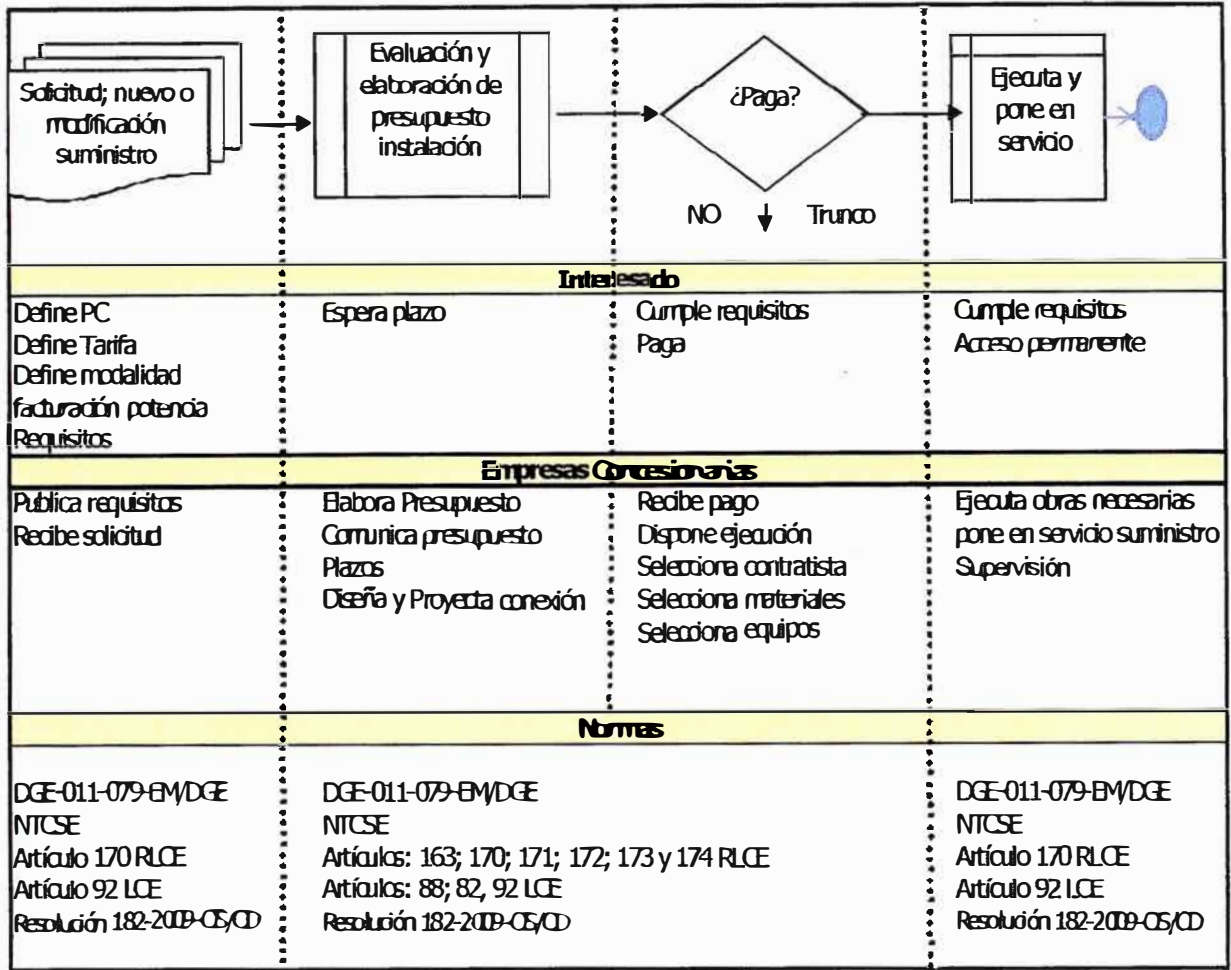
Solicitud; nuevo o modificación suministro

Evaluación y elaboración de presupuesto instalación

¿Paga?

NO

Trunco

Ejecuta y pone en servicio

Interesado

Define PC
Define Tarifa
Define modalidad facturación potencia
Requisitos

Espera plazo

Cumple requisitos
Paga

Cumple requisitos
Acceso permanente

Empresas Concesionarias

Publica requisitos
Recibe solicitud

Elabora Presupuesto
Comunica presupuesto
Plazos
Diseña y Proyecta conexión

Recibe pago
Dispone ejecución
Selecciona contratista
Selecciona materiales
Selecciona equipos

Ejecuta obras necesarias pone en servicio suministro
Supervisión

Normas

DGE-011-079-EM/DGE
NTCSE
Artículo 170 RLCE
Artículo 92 LCE
Resolución 182-2009-OS/CD

DGE-011-079-EM/DGE
NTCSE
Artículos: 163; 170; 171; 172; 173 y 174 RLCE
Artículos: 88; 82, 92 LCE
Resolución 182-2009-OS/CD

DGE-011-079-EM/DGE
NTCSE
Artículo 170 RLCE
Artículo 92 LCE
Resolución 182-2009-OS/CD